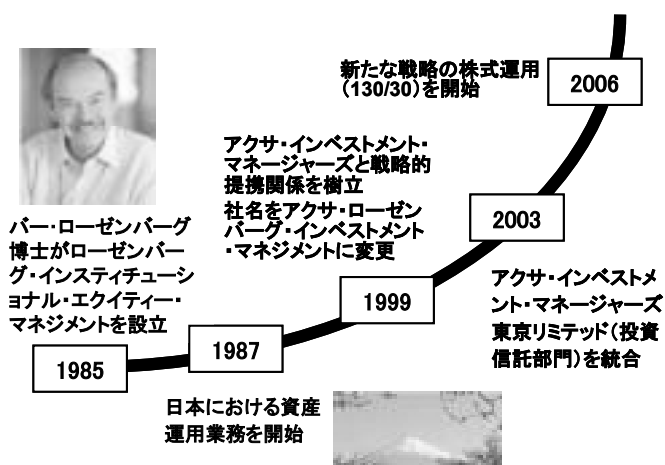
新たな戦略の株式運用(130/30)を開始

2006

アクサ・インベストメント・マネージャーズと戦略的提携関係を樹立

社名をアクサ・ローゼンバーグ・インベストメント・マネジメントに変更

2003

バー・ローゼンバーグ博士がローゼンバーグ・インスティチューショナル・エクイティー・マネジメントを設立

1999

アクサ・インベストメント・マネージャーズ東京リミテッド(投資信託部門)を統合

1987

1985

日本における資産運用業務を開始